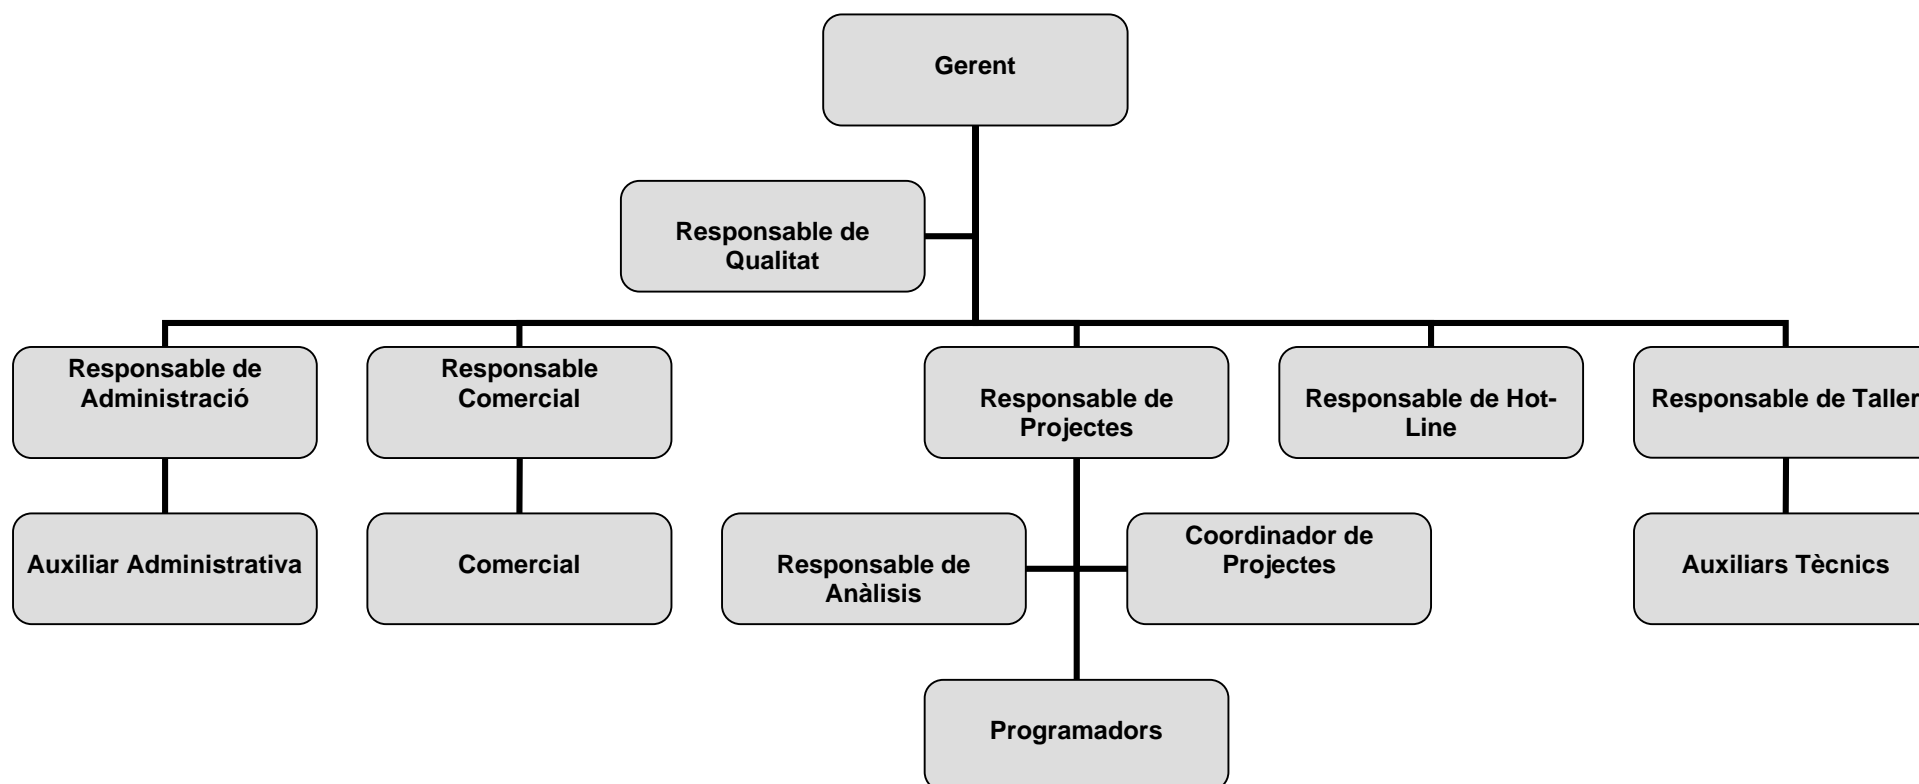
Gerent

Responsable de Qualitat

Responsable de Administració

Responsable Comercial

Responsable de Projectes

Responsable de Hot-Line

Responsable de Taller

Auxiliar Administrativa

Comercial

Responsable de Anàlisis

Coordinador de Projectes

Auxiliars Tècnics

Programadors